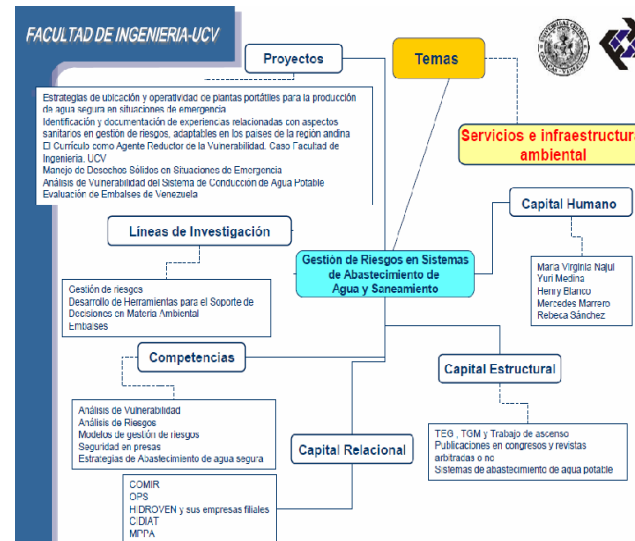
FACULTAD DE INGENIERIA-UCV

Proyectos

Temas

Servicios e infraestructura ambiental

Estrategias de ubicación y operatividad de plantas portátiles para la producción de agua segura en situaciones de emergencia
Identificación y documentación de experiencias relacionadas con aspectos sanitarios en gestión de riesgos, adaptables en los países de la región andina
El Currículo como Agente Reductor de la Vulnerabilidad. Caso Facultad de Ingeniería, UCV
Manejo de Desechos Sólidos en Situaciones de Emergencia
Análisis de Vulnerabilidad del Sistema de Conducción de Agua Potable
Evaluación de Embalses de Venezuela

Capital Humano

Líneas de Investigación

Gestión de Riesgos en Sistemas de Abastecimiento de Agua y Saneamiento

María Virginia Najul
Yuri Medina
Henry Blanco
Mercedes Marrero
Rebeca Sánchez

Gestión de riesgos
Desarrollo de Herramientas para el Soporte de Decisiones en Materia Ambiental
Embalses

Competencias

Capital Estructural

Análisis de Vulnerabilidad
Análisis de Riesgos
Modelos de gestión de riesgos
Seguridad en presas
Estrategias de Abastecimiento de agua segura

TEG , TGM y Trabajo de ascenso
Publicaciones en congresos y revistas arbitradas o no
Sistemas de abastecimiento de agua potable

Capital Relacional

COMIR
OPS
HIDROVEN y sus empresas filiales
CIDIAT
MPPA